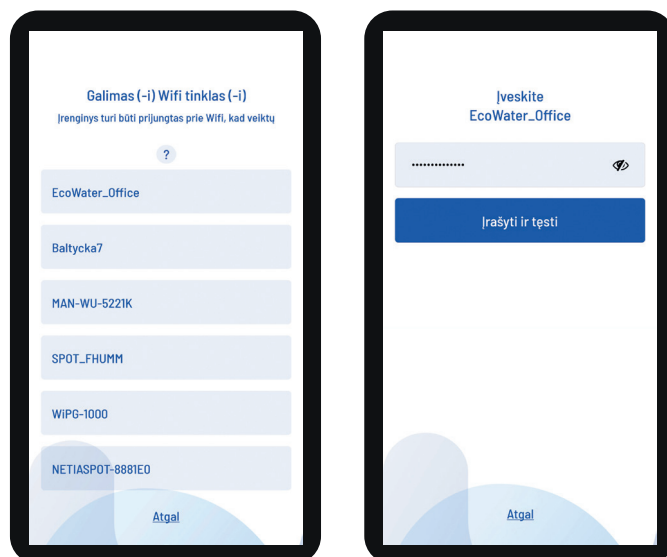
Galimas (-i) Wifi tinklas (-i)
Įrenginys turi būti prijungtas prie Wifi, kad veiktų

?

EcoWater_Office

Baltycka7

MAN-WU-5221K

SPOT_FHUMM

WiPG-1000

NETIASPOT-8881E0

Atgal

Įveskite
EcoWater_Office

••••••••••••••

Įrašyti ir tęsti

Atgal